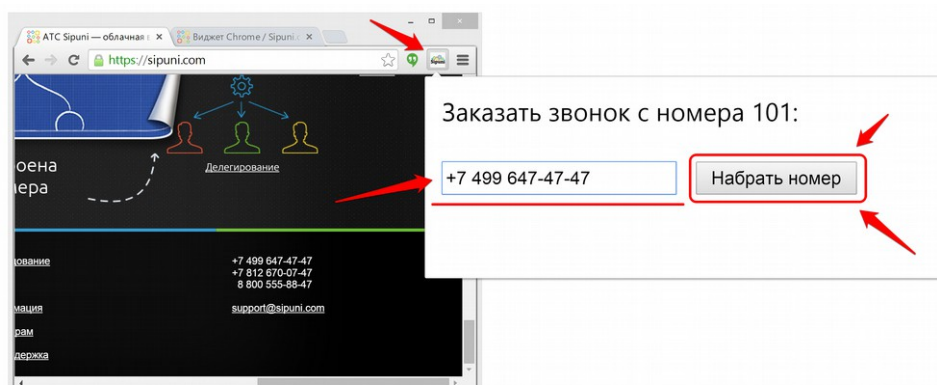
АТС Sipuni — облачная
Виджет Chrome / Sipuni
https://sipuni.com

оена
мера

Делегирование

дование
+7 499 647-47-47
+7 812 670-07-47
8 800 555-88-47

мация
support@sipuni.com
рам
держка

Заказать звонок с номера 101:

+7 499 647-47-47
Набрать номер